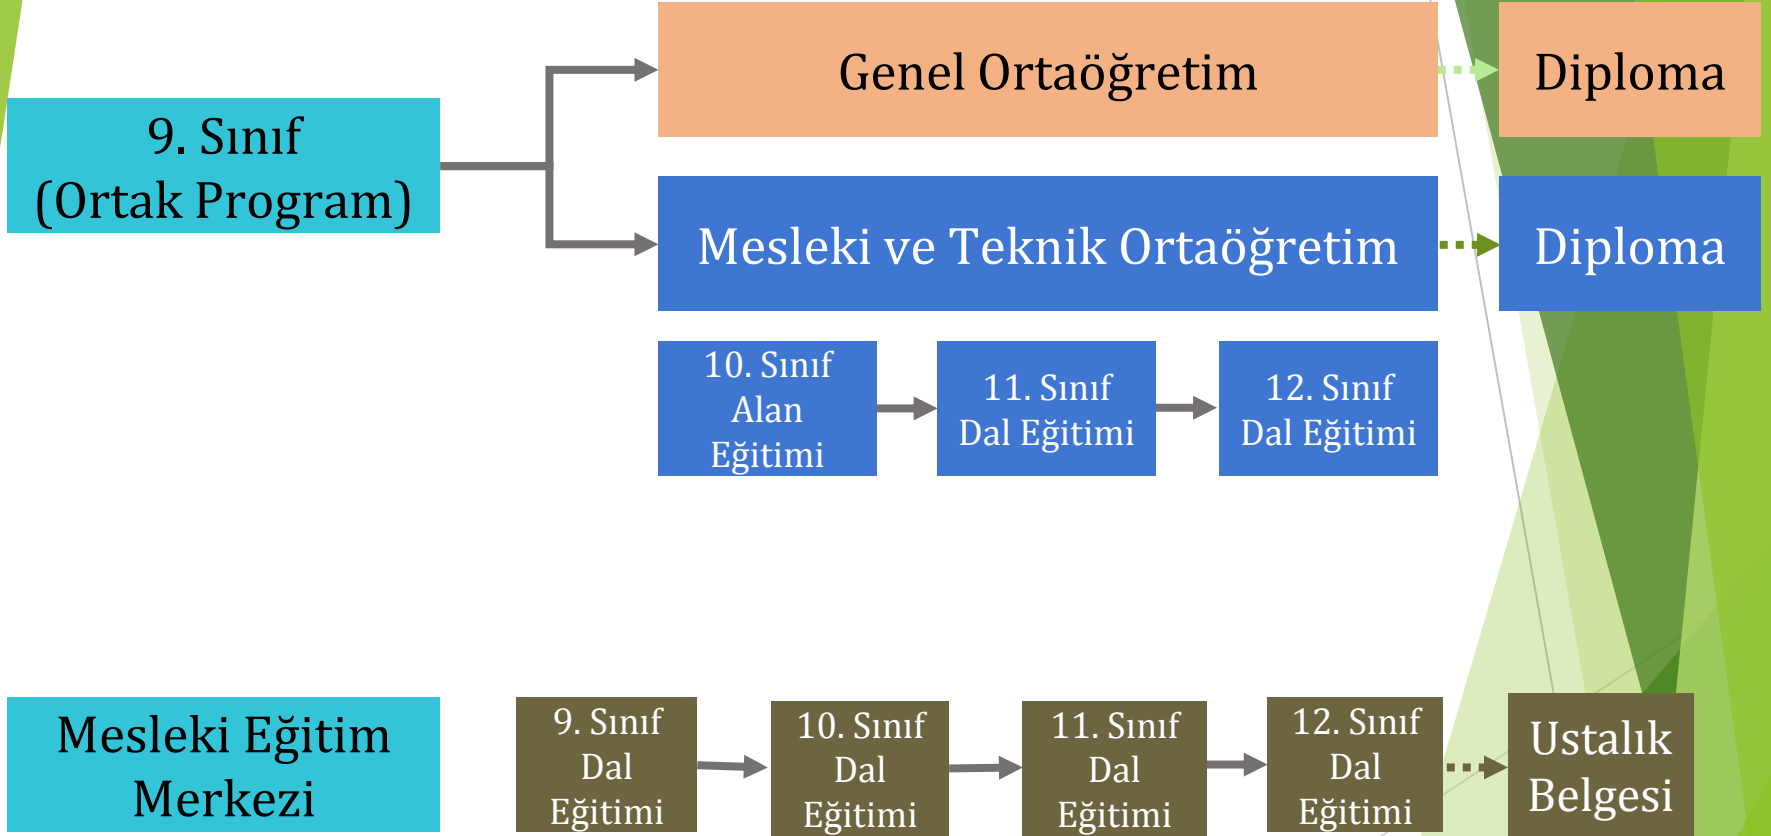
9. Sınıf (Ortak Program)

Genel Ortaöğretim

Diploma

Mesleki ve Teknik Ortaöğretim

Diploma

10. Sınıf Alan Eğitimi

11. Sınıf Dal Eğitimi

12. Sınıf Dal Eğitimi

Mesleki Eğitim Merkezi

9. Sınıf Dal Eğitimi

10. Sınıf Dal Eğitimi

11. Sınıf Dal Eğitimi

12. Sınıf Dal Eğitimi

Ustalık Belgesi